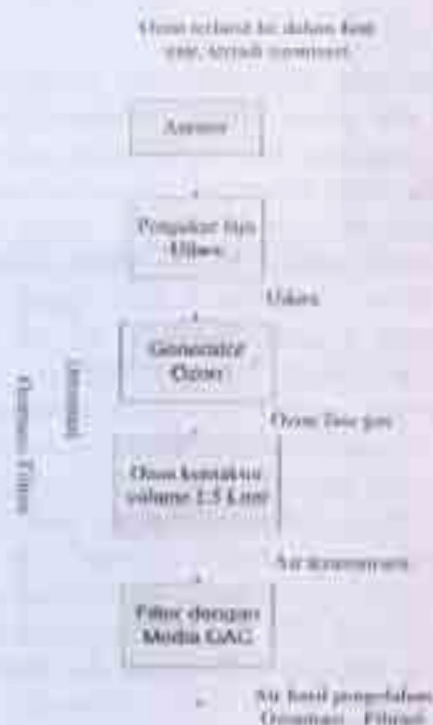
Ozon terlarut ke dalam limb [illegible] terjadi ozonisasi

Aerator

Pengukur laju Udara

Udara

Generator Ozon

Ozon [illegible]

Ozon kontaktor volume 1.5 Liter

Air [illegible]

Filter dengan Media GAC

Air hasil pengolahan Ozonasi Filtrasi

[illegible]

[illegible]